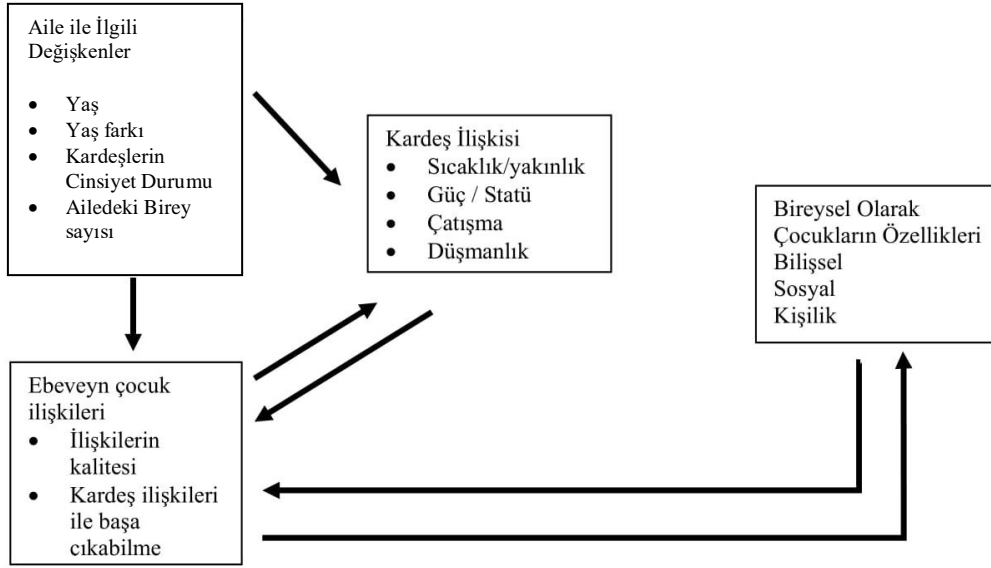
Aile ile İlgili Değişkenler

- Yaş
- Yaş farkı
- Kardeşlerin Cinsiyet Durumu
- Ailedeki Birey sayısı

Kardeş İlişkisi
- Sıcaklık/yakınlık
- Güç / Statü
- Çatışma
- Düşmanlık

Bireysel Olarak Çocukların Özellikleri
Bilişsel
Sosyal
Kişilik

Ebeveyn çocuk ilişkileri
- İlişkilerin kalitesi
- Kardeş ilişkileri ile başa cıkabilme